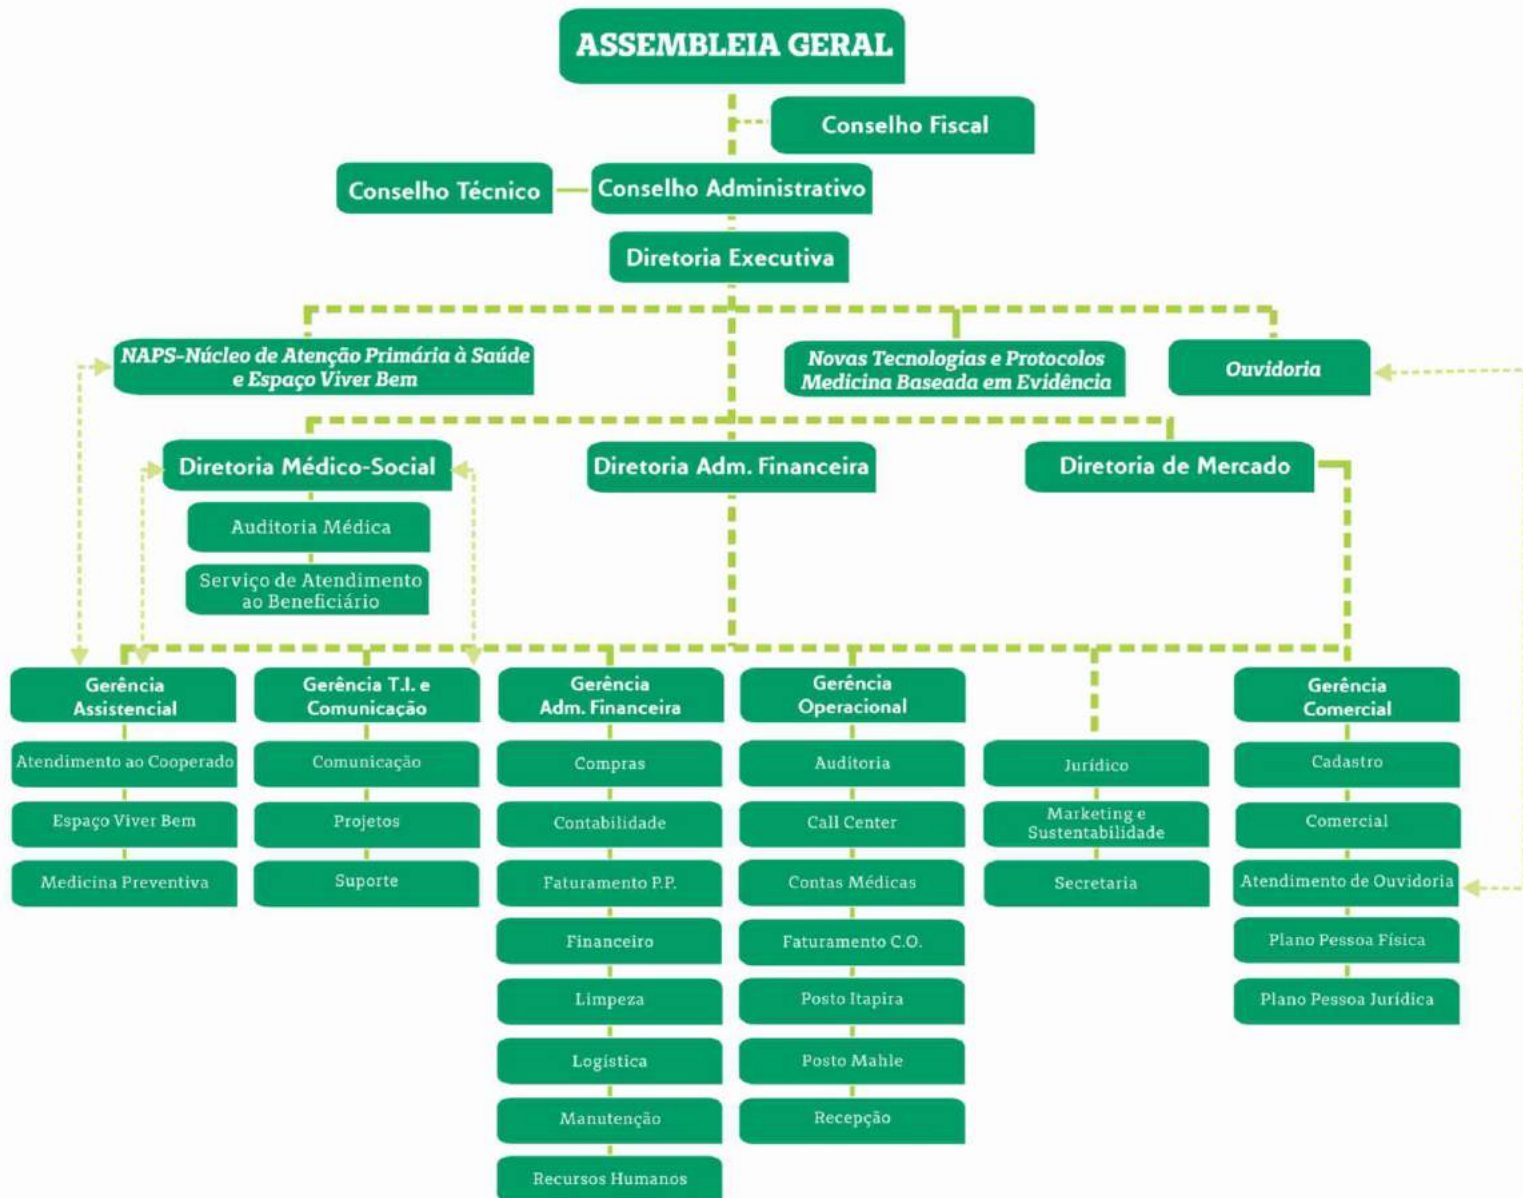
ASSEMBLEIA GERAL

Conselho Fiscal

Conselho Técnico

Conselho Administrativo

Diretoria Executiva

NAPS-Núcleo de Atenção Primária à Saúde e Espaço Viver Bem

Novas Tecnologias e Protocolos Medicina Baseada em Evidência

Ouvidoria

Diretoria Médico-Social

Auditoria Médica

Serviço de Atendimento ao Beneficiário

Diretoria Adm. Financeira

Diretoria de Mercado

Gerência Assistencial

Atendimento ao Cooperado

Espaço Viver Bem

Medicina Preventiva

Gerência T.I. e Comunicação

Comunicação

Projetos

Suporte

Gerência Adm. Financeira

Compras

Contabilidade

Faturamento P.P.

Financeiro

Limpeza

Logística

Manutenção

Recursos Humanos

Gerência Operacional

Auditoria

Call Center

Contas Médicas

Faturamento C.O.

Posto Itapira

Posto Mahle

Recepção

Jurídico

Marketing e Sustentabilidade

Secretaria

Gerência Comercial

Cadastro

Comercial

Atendimento de Ouvidoria

Plano Pessoa Física

Plano Pessoa Jurídica